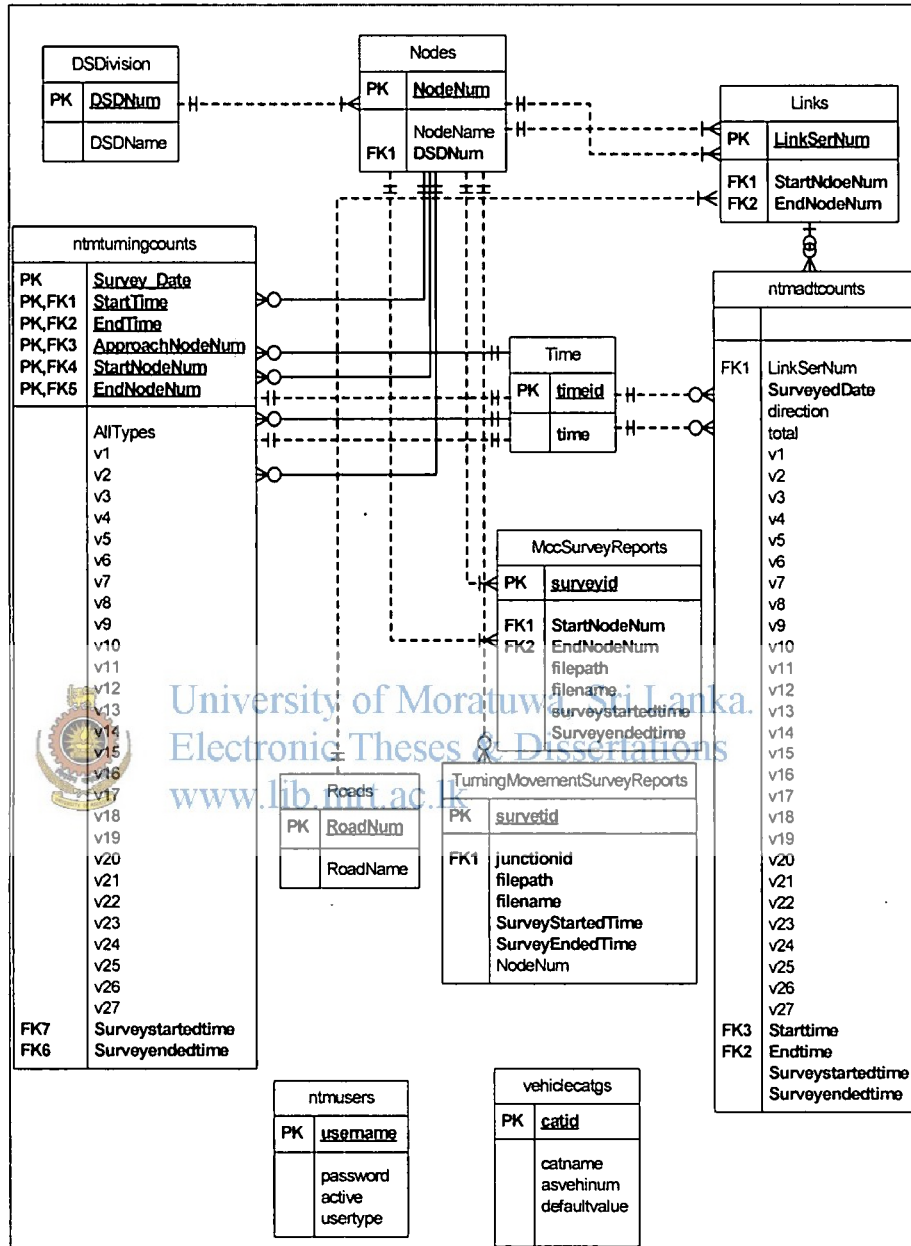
DSDivision

| PK | DSDNum |
|---|---|
| | DSDName |

Nodes

| PK | NodeNum |
|---|---|
| FK1 | NodeName<br>DSDNum |

Links

| PK | LinkSerNum |
|---|---|
| FK1<br>FK2 | StartNdoeNum<br>EndNodeNum |

ntmturningcounts

| | |
|---|---|
| PK<br>PK,FK1<br>PK,FK2<br>PK,FK3<br>PK,FK4<br>PK,FK5 | Survey_Date<br>StartTime<br>EndTime<br>ApproachNodeNum<br>StartNodeNum<br>EndNodeNum |
| FK7<br>FK6 | AllTypes<br>v1<br>v2<br>v3<br>v4<br>v5<br>v6<br>v7<br>v8<br>v9<br>v10<br>v11<br>v12<br>v13<br>v14<br>v15<br>v16<br>v17<br>v18<br>v19<br>v20<br>v21<br>v22<br>v23<br>v24<br>v25<br>v26<br>v27<br>Surveystartedtime<br>Surveyendedtime |

ntmadtcounts

| | |
|---|---|
| FK1<br>FK3<br>FK2 | LinkSerNum<br>SurveyedDate<br>direction<br>total<br>v1<br>v2<br>v3<br>v4<br>v5<br>v6<br>v7<br>v8<br>v9<br>v10<br>v11<br>v12<br>v13<br>v14<br>v15<br>v16<br>v17<br>v18<br>v19<br>v20<br>v21<br>v22<br>v23<br>v24<br>v25<br>v26<br>v27<br>Starttime<br>Endtime<br>Surveystartedtime<br>Surveyendedtime |

Time

| PK | timeid |
|---|---|
| | time |

MccSurveyReports

| PK | surveyid |
|---|---|
| FK1<br>FK2 | StartNodeNum<br>EndNodeNum<br>filepath<br>filename<br>surveystartedtime<br>Surveyendedtime |

University of Moratuwa, Sri Lanka.
Electronic Theses & Dissertations
www.lib.mrt.ac.lk

Roads

| PK | RoadNum |
|---|---|
| | RoadName |

TurningMovementSurveyReports

| PK | survetid |
|---|---|
| FK1 | junctionid<br>filepath<br>filename<br>SurveyStartedTime<br>SurveyEndedTime<br>NodeNum |

ntmusers

| PK | username |
|---|---|
| | password<br>active<br>usertype |

vehiclecatgs

| PK | catid |
|---|---|
| | catname<br>asvehinum<br>defaultvalue |